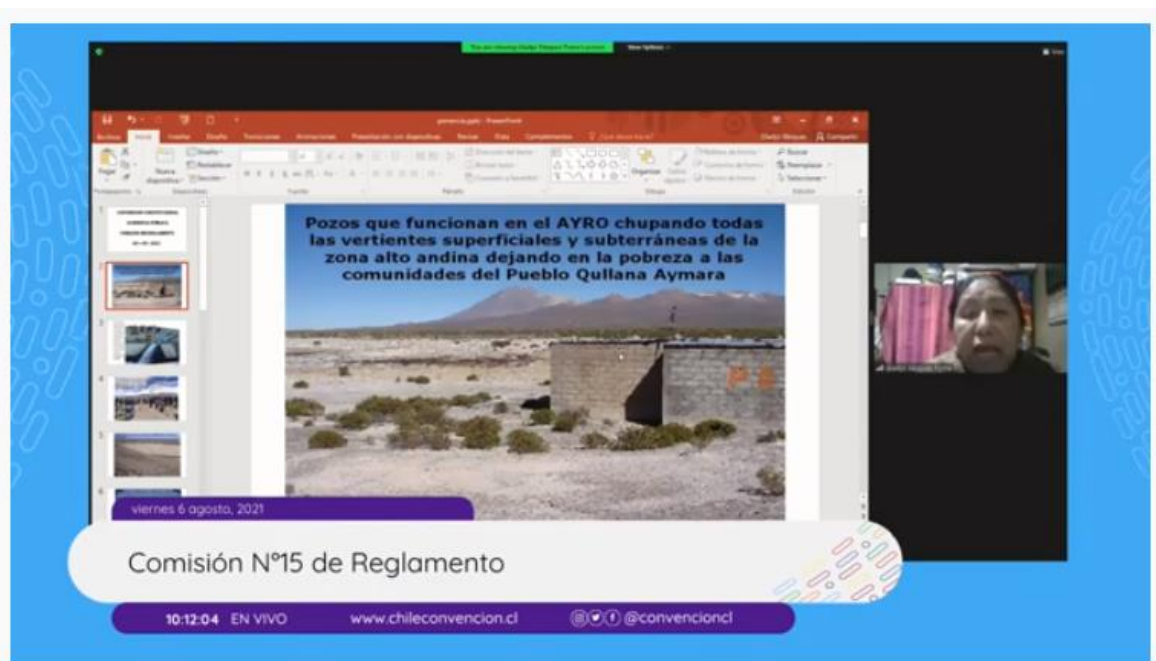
Pozos que funcionan en el AYRO chupando todas las vertientes superficiales y subterráneas de la zona alto andina dejando en la pobreza a las comunidades del Pueblo Qullana Aymara

viernes 6 agosto, 2021

Comisión N°15 de Reglamento

10:12:04 EN VIVO www.chileconvencion.cl @convencioncl